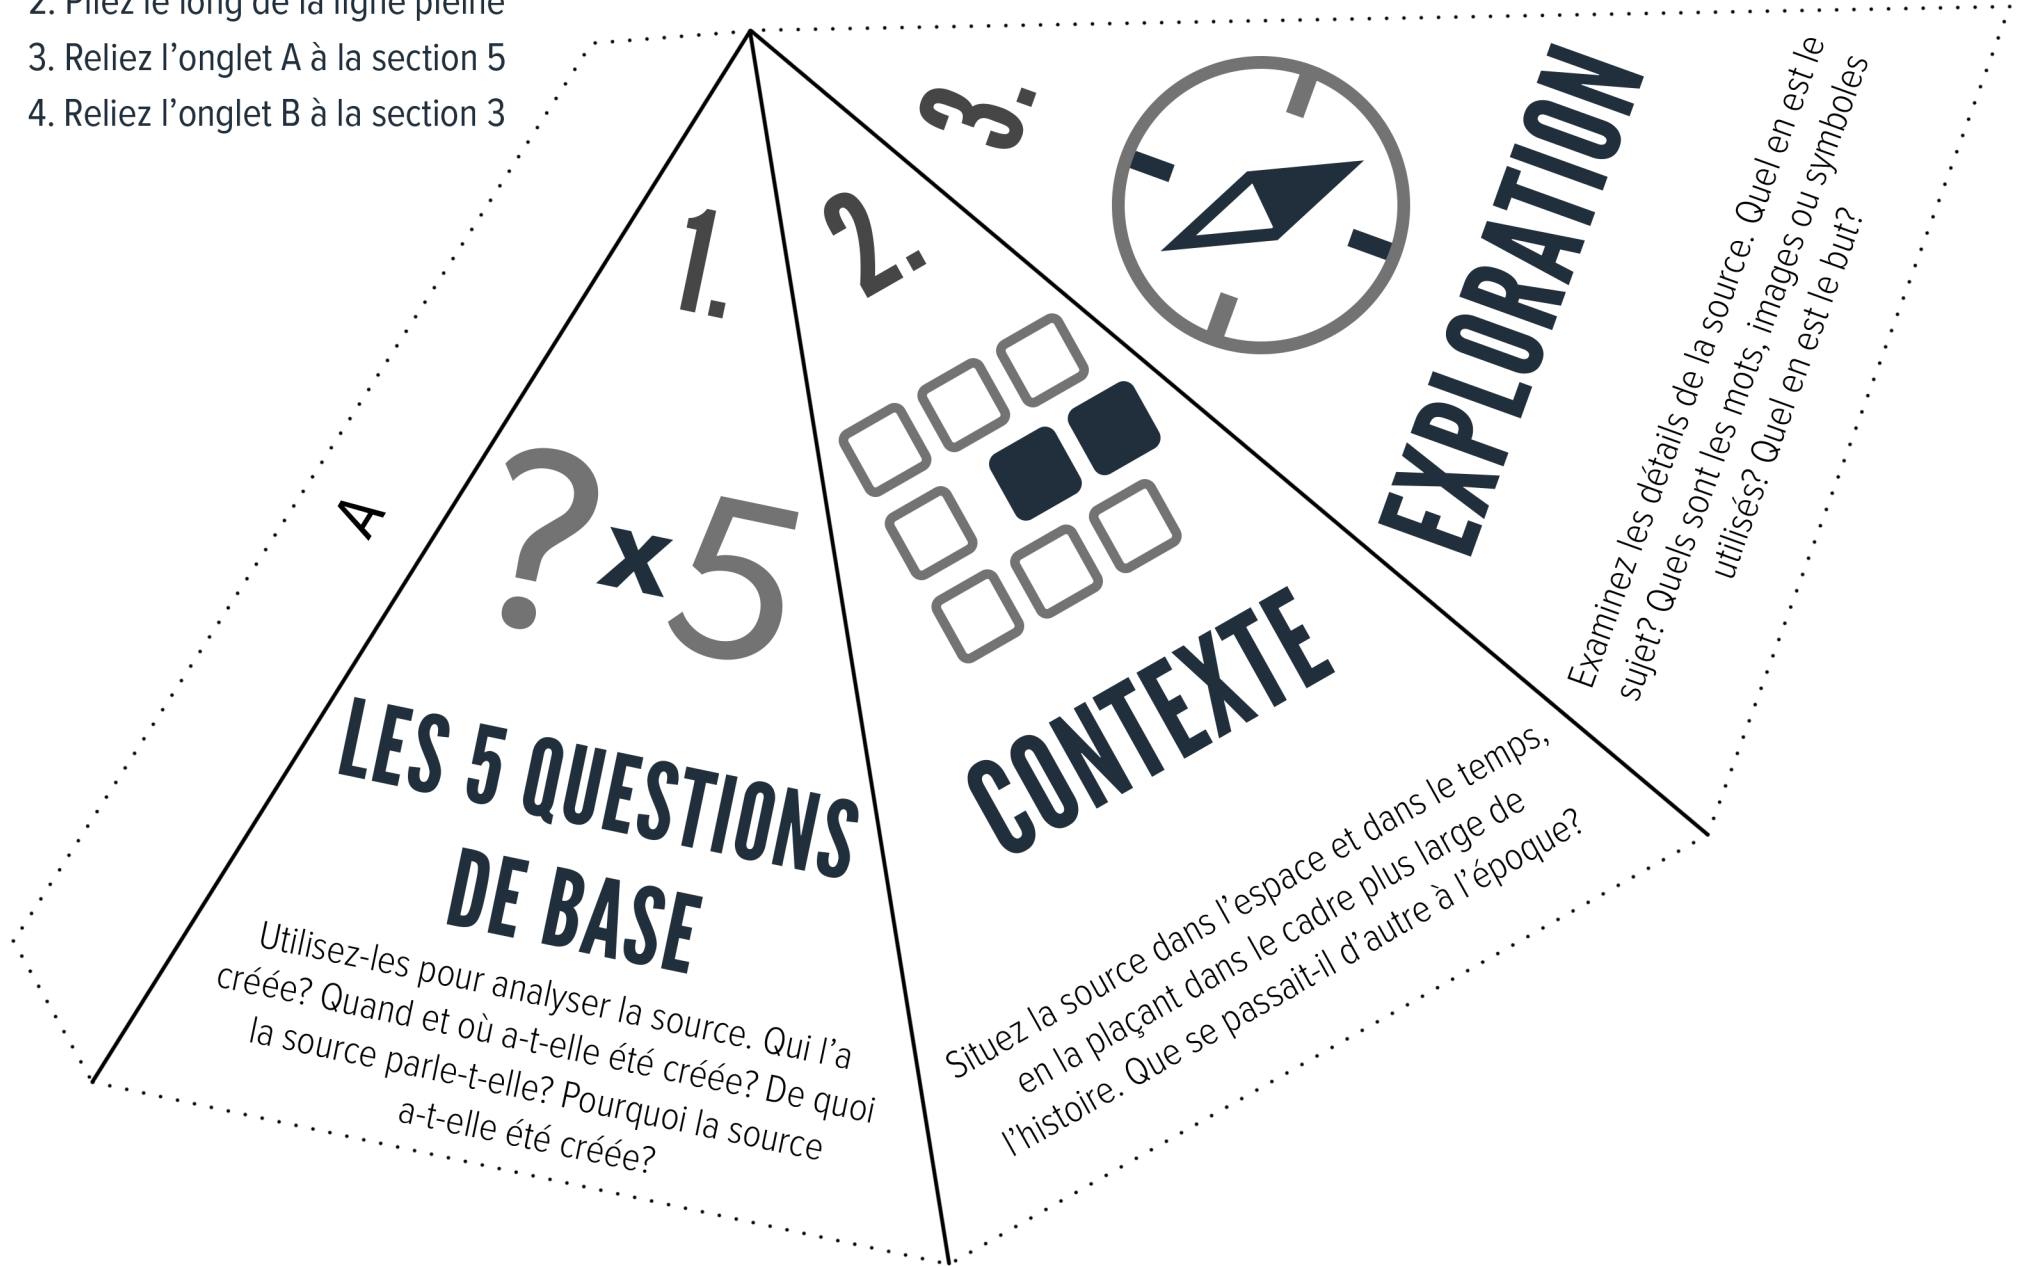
2. Pliez le long de la ligne pleine
3. Reliez l'onglet A à la section 5
4. Reliez l'onglet B à la section 3

A

1.

?x5

LES 5 QUESTIONS DE BASE

Utilisez-les pour analyser la source. Qui l'a créée? Quand et où a-t-elle été créée? De quoi la source parle-t-elle? Pourquoi la source a-t-elle été créée?

2.

CONTEXTE

Situez la source dans l'espace et dans le temps, en la plaçant dans le cadre plus large de l'histoire. Que se passait-il d'autre à l'époque?

3.

EXPLORATION

Examinez les détails de la source. Quel en est le sujet? Quels sont les mots, images ou symboles utilisés? Quel en est le but?